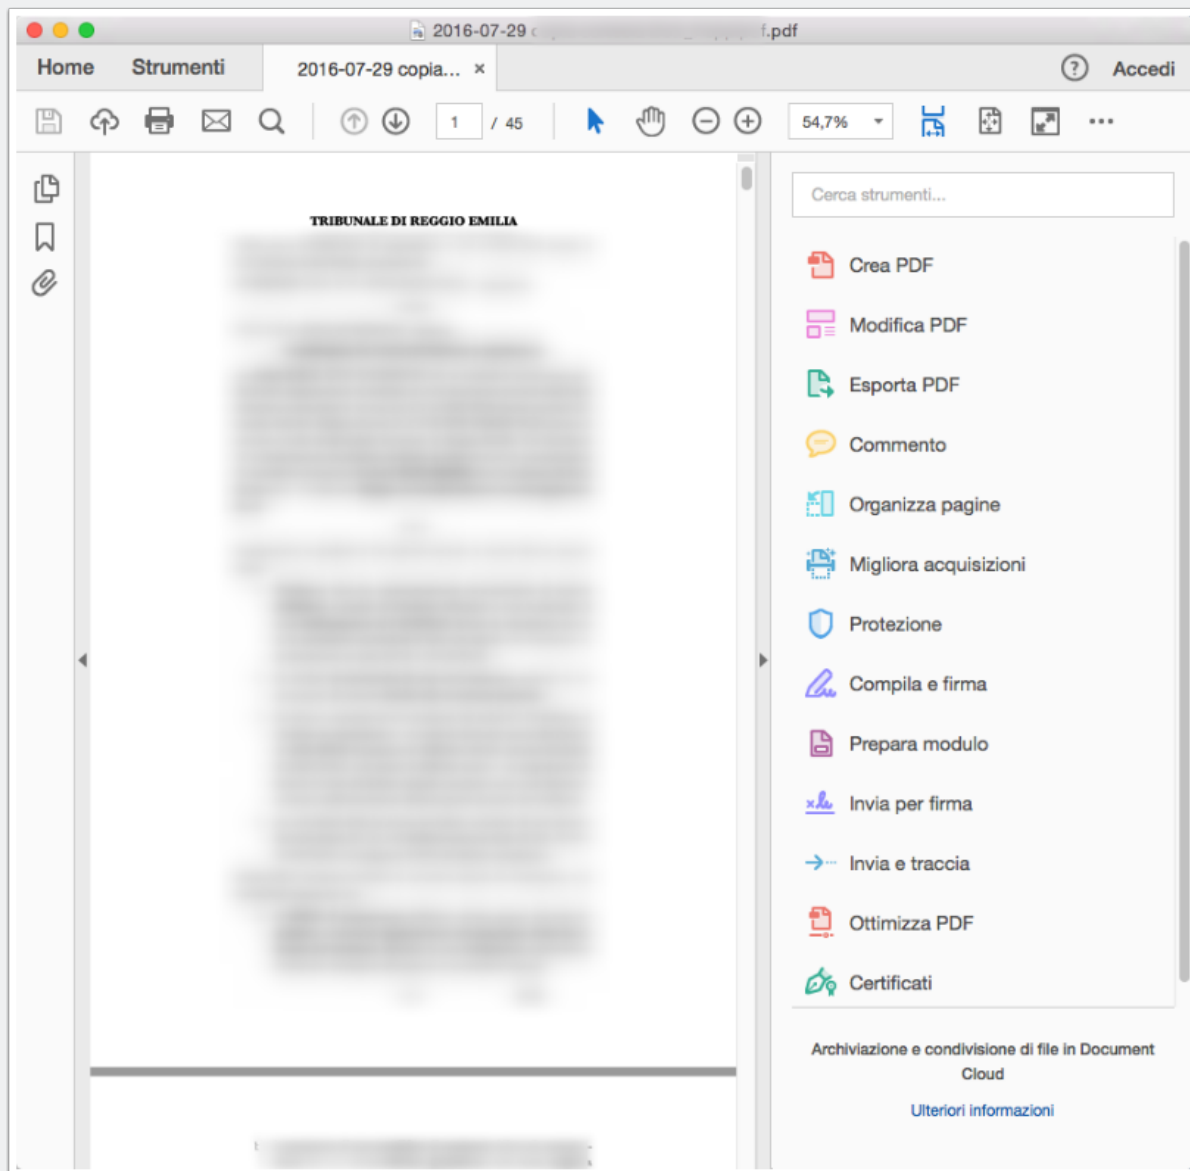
2016-07-29 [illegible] f.pdf

Home Strumenti 2016-07-29 copia... ×

? Accedi

1 / 45

54,7%

TRIBUNALE DI REGGIO EMILIA

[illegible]

Cerca strumenti...

Crea PDF

Modifica PDF

Esporta PDF

Commento

Organizza pagine

Migliora acquisizioni

Protezione

Compila e firma

Prepara modulo

Invia per firma

Invia e traccia

Ottimizza PDF

Certificati

Archiviazione e condivisione di file in Document Cloud

Ulteriori informazioni